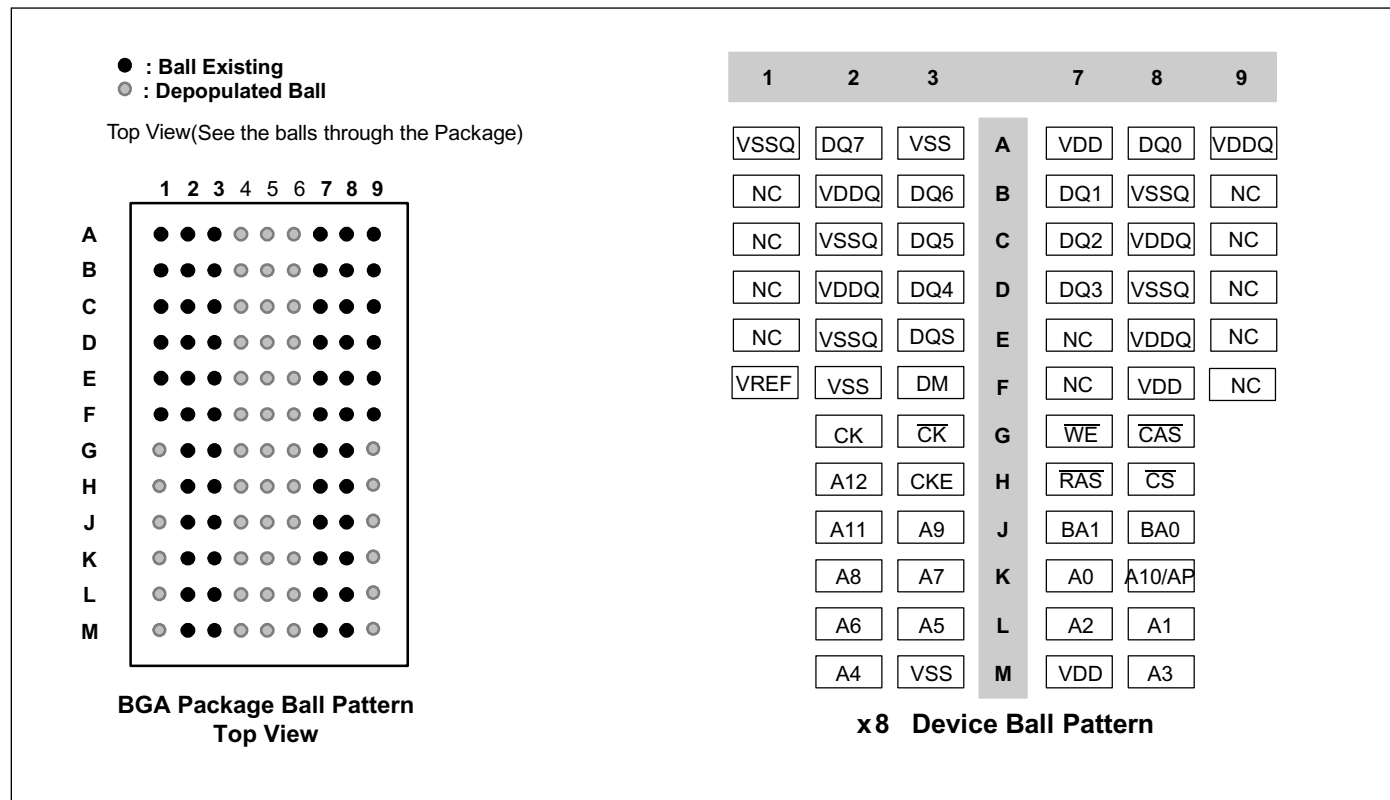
● : Ball Existing
○ : Depopulated Ball

Top View(See the balls through the Package)

1 2 3 4 5 6 7 8 9

A
B
C
D
E
F
G
H
J
K
L
M

BGA Package Ball Pattern
Top View

| 1 | 2 | 3 | | 7 | 8 | 9 |
|---|---|---|---|---|---|---|
| VSSQ | DQ7 | VSS | A | VDD | DQ0 | VDDQ |
| NC | VDDQ | DQ6 | B | DQ1 | VSSQ | NC |
| NC | VSSQ | DQ5 | C | DQ2 | VDDQ | NC |
| NC | VDDQ | DQ4 | D | DQ3 | VSSQ | NC |
| NC | VSSQ | DQS | E | NC | VDDQ | NC |
| VREF | VSS | DM | F | NC | VDD | NC |
| | CK | $\overline{CK}$ | G | $\overline{WE}$ | $\overline{CAS}$ | |
| | A12 | CKE | H | $\overline{RAS}$ | $\overline{CS}$ | |
| | A11 | A9 | J | BA1 | BA0 | |
| | A8 | A7 | K | A0 | A10/AP | |
| | A6 | A5 | L | A2 | A1 | |
| | A4 | VSS | M | VDD | A3 | |

x8 Device Ball Pattern